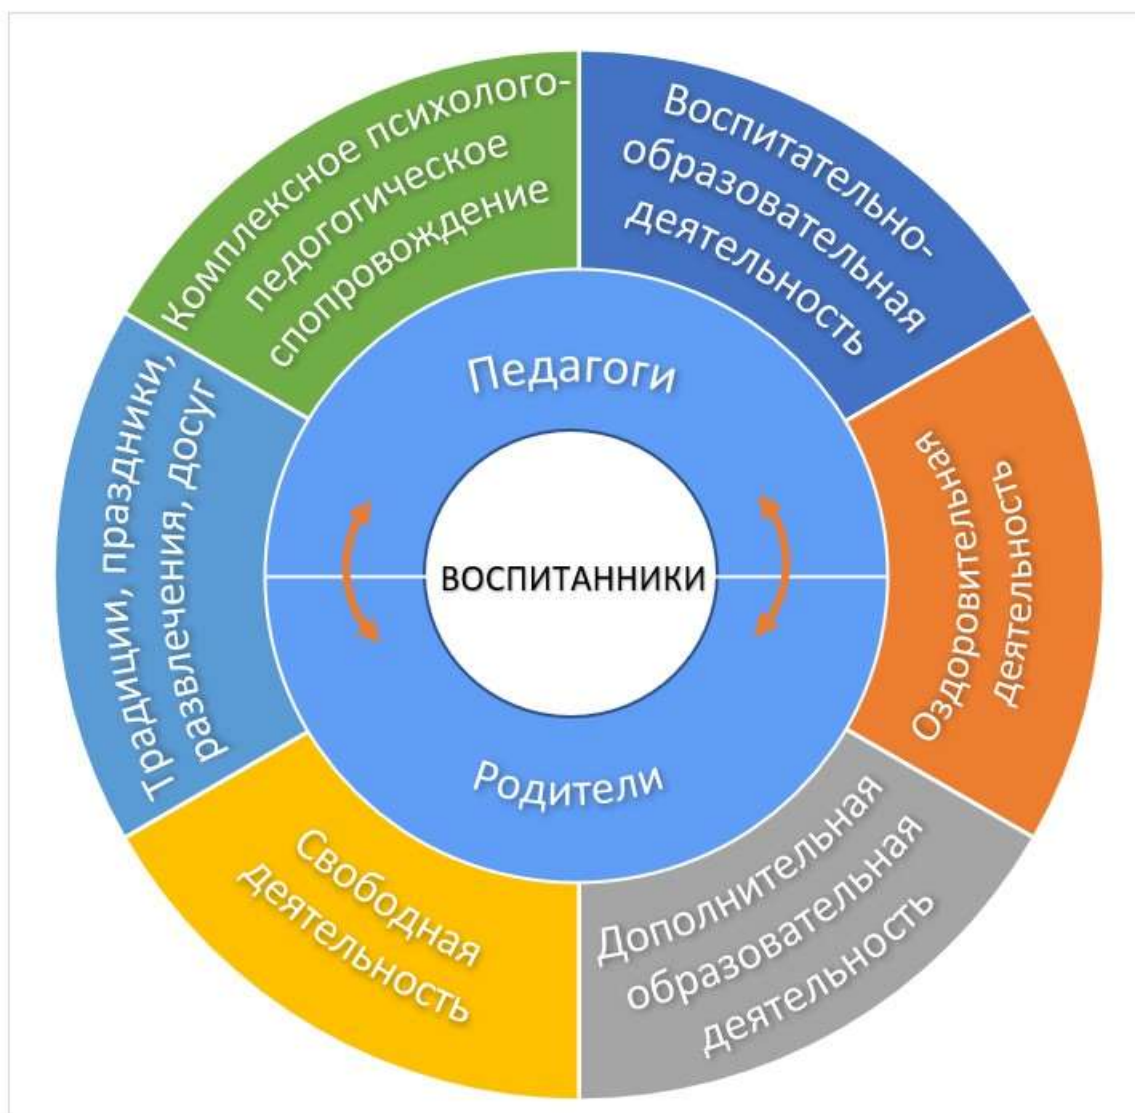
Комплексное психолого-педогогическое спопровождение

Воспитательно-образовательная деятельность

Оздоровительная деятельность

Дополнительная образовательная деятельность

Свободная деятельность

Традиции, праздники, развлечения, досуг

Педагоги

ВОСПИТАННИКИ

Родители